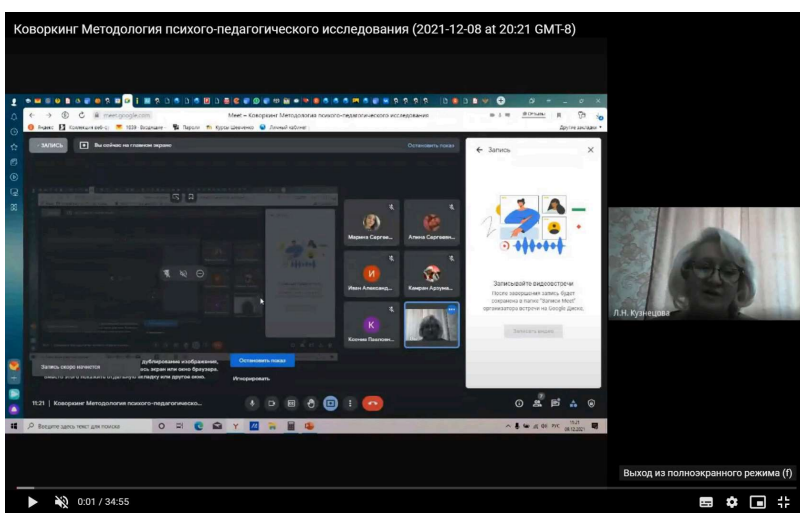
Коворкинг Методология психого-педагогического исследования (2021-12-08 at 20:21 GMT-8)

meet.google.com

Meet – Коворкинг Методология психого-педагогического исследования

Яндекс Коллекции веб-с... 1939 - Вседворье Парголо Курсы Шевченко Личный кабинет

Другие закладки

ЗАПИСЬ

Вы сейчас на главном экране

Остановить показ

Марина Сергее...

Алена Сергеевн...

И

Иван Александ...

Камран Артуна...

К

Ксения Павловн...

Запись

Записывайте видеовстречи

После завершения запись будет сохранена в папке "Записи Meet" организатора встречи на Google Диске.

Запустить запись

Запись скоро начнется

дублирования изображения, экран или окно браузера. вместо этого показать отдельную вкладку или другое окно.

Остановить показ

Игнорировать

11:21 | Коворкинг Методология психого-педагогическо...

Введите здесь текст для поиска

Л.Н. Кузнецова

Выход из полноэкранного режима (f)

0:01 / 34:55